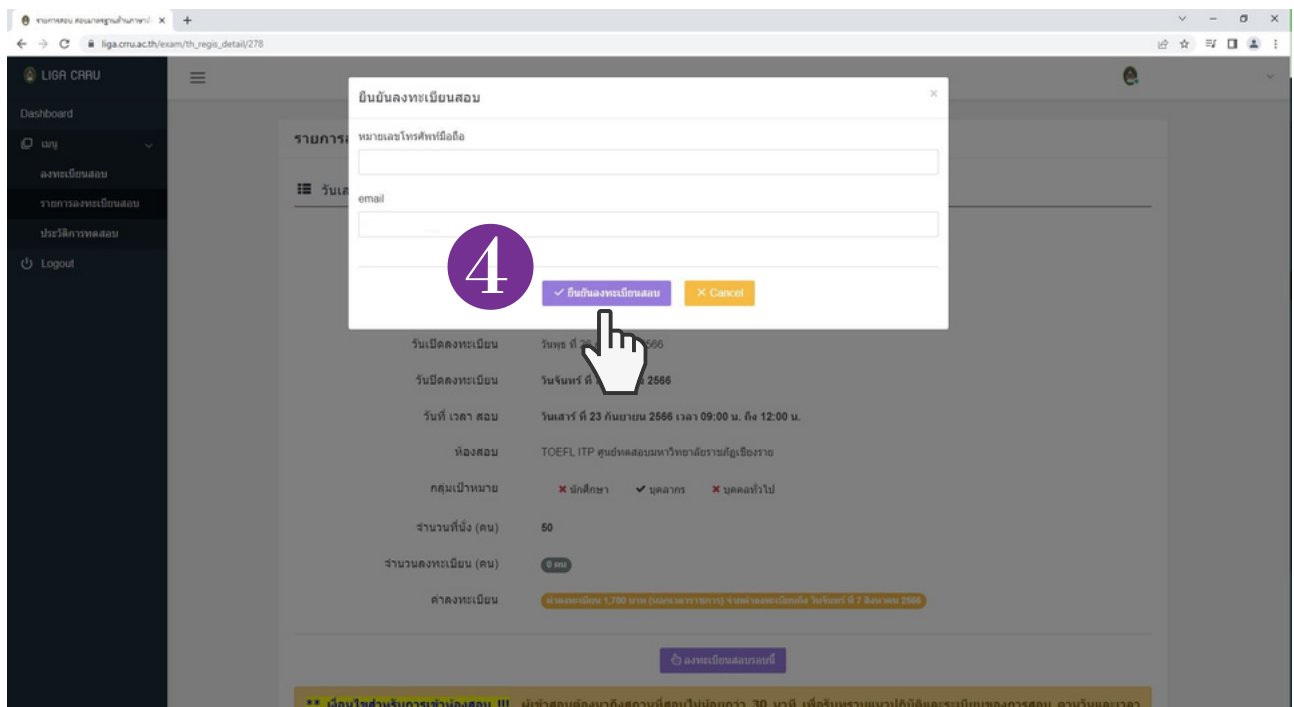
รายการสอบ สอบมาตรฐานด้านภาษาอั ×
liga.cru.ac.th/exam/th_regis_detail/278

LIGA CRRU
Dashboard
เมนู
ลงทะเบียนสอบ
รายการลงทะเบียนสอบ
ประวัติการทดสอบ
Logout

รายการ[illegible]
วันเ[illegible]

ยืนยันลงทะเบียนสอบ
×
หมายเลขโทรศัพท์มือถือ
email

4
✓ ยืนยันลงทะเบียนสอบ
× Cancel

วันเปิดลงทะเบียน วันพุธ ที่ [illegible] 2566
วันปิดลงทะเบียน วันจันทร์ ที่ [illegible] 2566
วันที่ เวลา สอบ วันเสาร์ ที่ 23 กันยายน 2566 เวลา 09:00 น. ถึง 12:00 น.
ห้องสอบ TOEFL ITP ศูนย์ทดสอบมหาวิทยาลัยราชภัฏเชียงราย
กลุ่มเป้าหมาย ✗ นักศึกษา ✓ บุคลากร ✗ บุคคลทั่วไป
จำนวนที่นั่ง (คน) 50
จำนวนลงทะเบียน (คน) 0 คน
ค่าลงทะเบียน ค่าลงทะเบียน 1,700 บาท (นอกเวลาราชการ) จ่ายค่าลงทะเบียนถึง วันจันทร์ ที่ 7 สิงหาคม 2566

ลงทะเบียนสอบรอบนี้

** เงื่อนไขสำหรับการเข้าห้องสอบ !!! ผู้เข้าสอบต้องมาถึงสถานที่สอบไม่น้อยกว่า 30 นาที เพื่อรับทราบแนวปฏิบัติและระเบียบของการสอบ ตามวันและเวลา